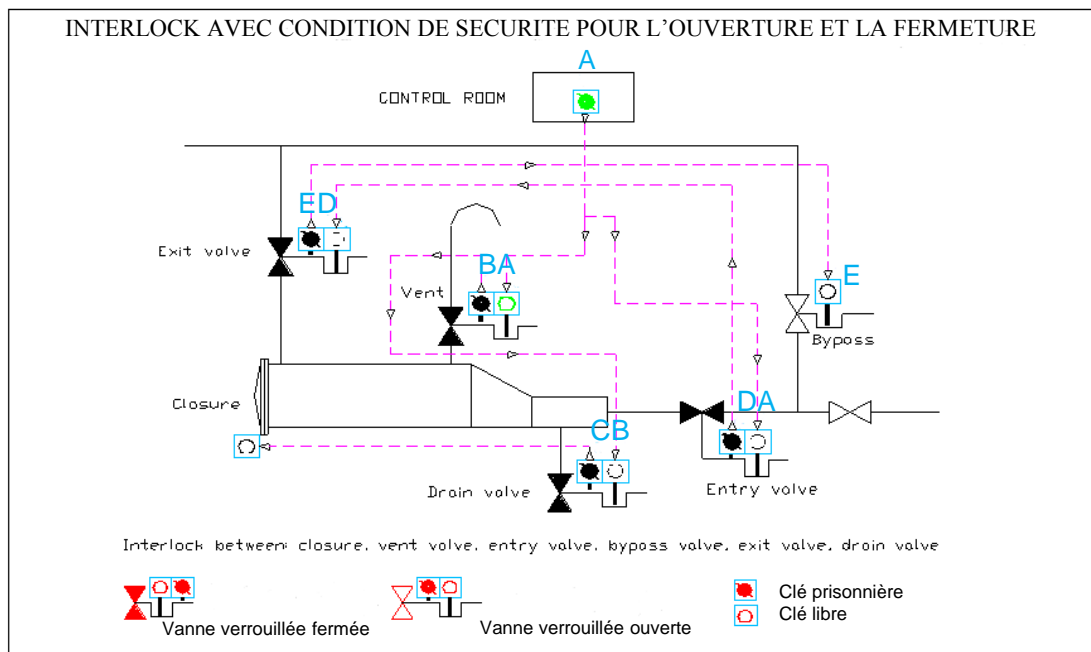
INTERLOCK AVEC CONDITION DE SECURITE POUR L'OUVERTURE ET LA FERMETURE

A

CONTROL ROOM

ED

Exit valve

BA

Vent

E

Byposs

Closure

DA

CB

Drain valve

Entry volve

Interlock between: closure, vent volve, entry valve, byposs valve, exit valve, droin valve

Vanne verrouillée fermée

Vanne verrouillée ouverte

Clé prisonnière

Clé libre